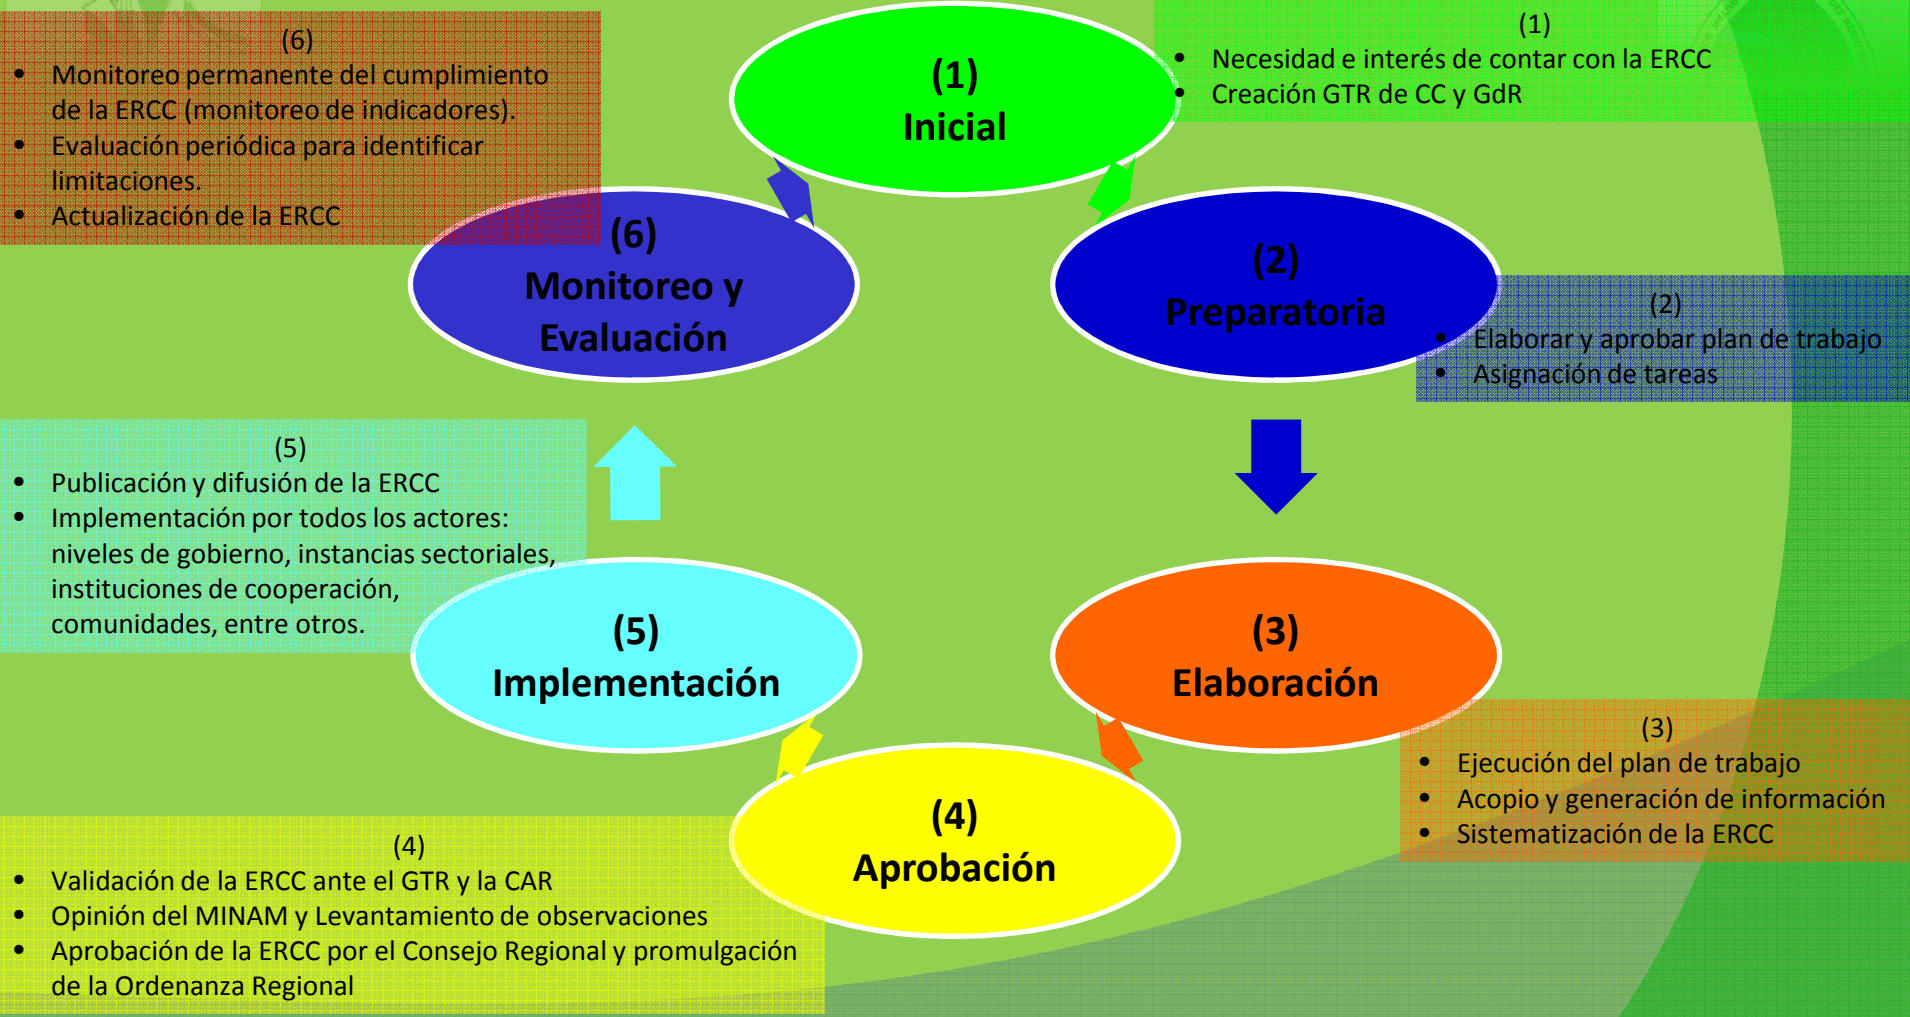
(6)
- Monitoreo permanente del cumplimiento de la ERCC (monitoreo de indicadores).
- Evaluación periódica para identificar limitaciones.
- Actualización de la ERCC

(1)
Inicial

(1)
- Necesidad e interés de contar con la ERCC
- Creación GTR de CC y GdR

(6)
Monitoreo y Evaluación

(2)
Preparatoria

(2)
- Elaborar y aprobar plan de trabajo
- Asignación de tareas

(5)
- Publicación y difusión de la ERCC
- Implementación por todos los actores: niveles de gobierno, instancias sectoriales, instituciones de cooperación, comunidades, entre otros.

(5)
Implementación

(3)
Elaboración

(3)
- Ejecución del plan de trabajo
- Acopio y generación de información
- Sistematización de la ERCC

(4)
Aprobación

(4)
- Validación de la ERCC ante el GTR y la CAR
- Opinión del MINAM y Levantamiento de observaciones
- Aprobación de la ERCC por el Consejo Regional y promulgación de la Ordenanza Regional